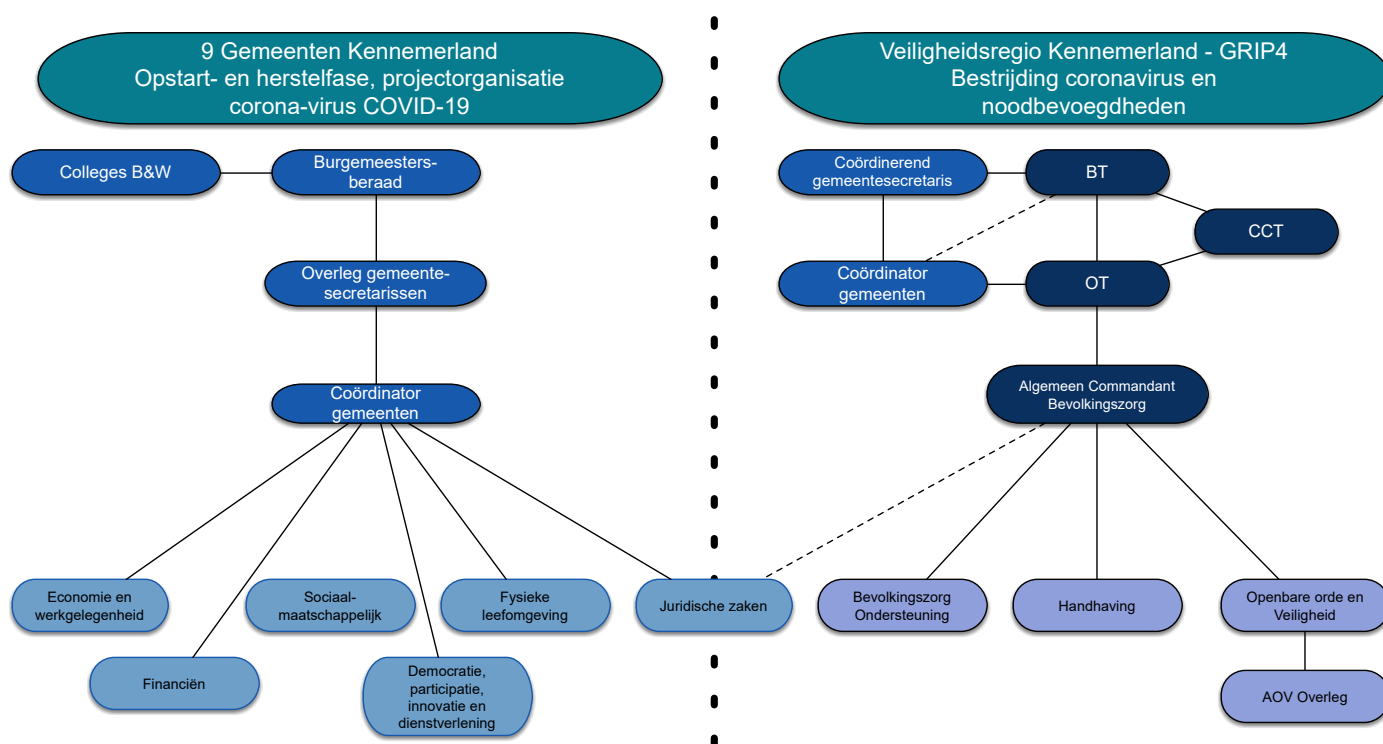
9 Gemeenten Kennemerland
Opstart- en herstelfase, projectorganisatie corona-virus COVID-19

Colleges B&W

Burgemeestersberaad

Overleg gemeentesecretarissen

Coördinator gemeenten

Economie en werkgelegenheid

Financiën

Sociaal-maatschappelijk

Democratie, participatie, innovatie en dienstverlening

Fysieke leefomgeving

Juridische zaken

Veiligheidsregio Kennemerland - GRIP4
Bestrijding coronavirus en noodbevoegdheden

Coördinerend gemeentesecretaris

BT

CCT

Coördinator gemeenten

OT

Algemeen Commandant Bevolkingszorg

Bevolkingszorg Ondersteuning

Handhaving

Openbare orde en Veiligheid

AOV Overleg